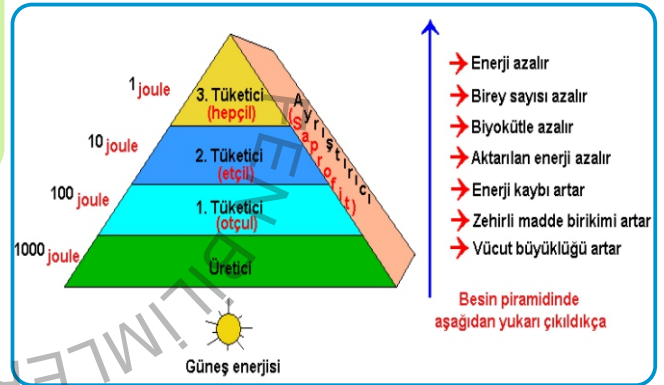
1 joule
3. Tüketici
(hepçil)

10 joule
2. Tüketici
(etçil)

100 joule
1. Tüketici
(otçul)

1000 joule
Üretici

Ayrıştırıcı
(Saprofit)

Güneş enerjisi

Enerji azalır
Birey sayısı azalır
Biyokütle azalır
Aktarılan enerji azalır
Enerji kaybı artar
Zehirli madde birikimi artar
Vücut büyüklüğü artar

Besin piramidinde
aşağıdan yukarı çıkıldıkça

BİLİMLE